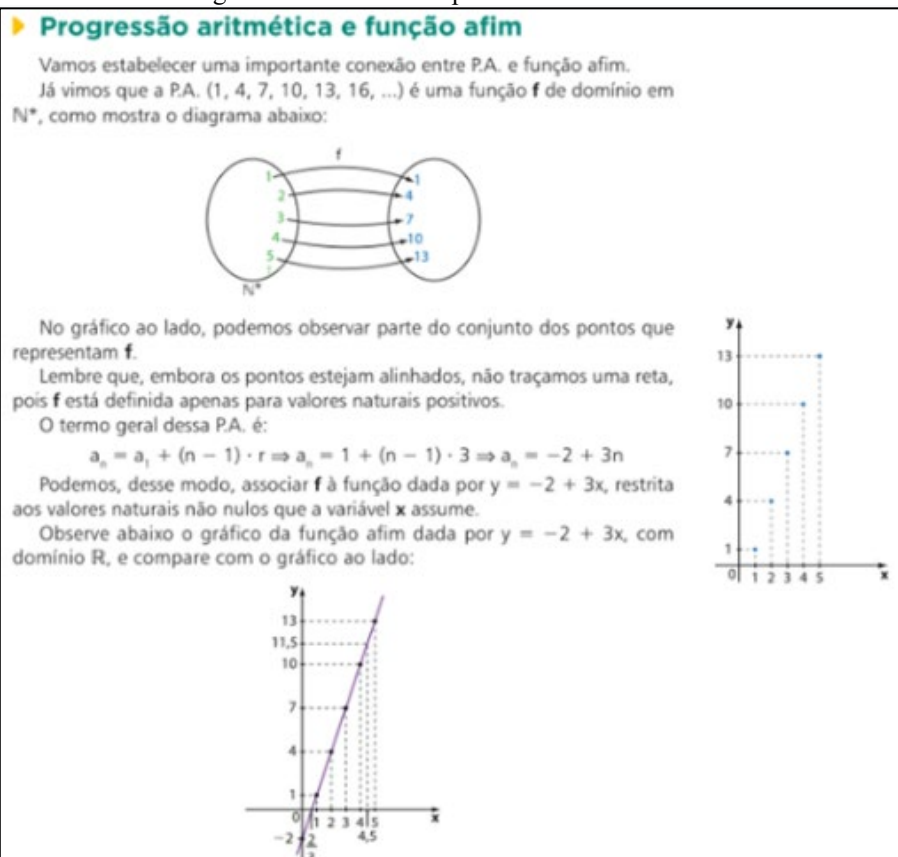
Progressão aritmética e função afim

Vamos estabelecer uma importante conexão entre P.A. e função afim.

Já vimos que a P.A. (1, 4, 7, 10, 13, 16, ...) é uma função **f** de domínio em $\mathbb{N}^*$, como mostra o diagrama abaixo:

f

1 2 3 4 5

1 4 7 10 13

$\mathbb{N}^*$

No gráfico ao lado, podemos observar parte do conjunto dos pontos que representam **f**.

Lembre que, embora os pontos estejam alinhados, não traçamos uma reta, pois **f** está definida apenas para valores naturais positivos.

O termo geral dessa P.A. é:

$a_n = a_1 + (n - 1) \cdot r \Rightarrow a_n = 1 + (n - 1) \cdot 3 \Rightarrow a_n = -2 + 3n$

Podemos, desse modo, associar **f** à função dada por $y = -2 + 3x$, restrita aos valores naturais não nulos que a variável **x** assume.

Observe abaixo o gráfico da função afim dada por $y = -2 + 3x$, com domínio $\mathbb{R}$, e compare com o gráfico ao lado:

y
13
10
7
4
1
0 1 2 3 4 5 x

y
13
11,5
10
7
4
1
0 1 2 3 4 5 x
$-2$ $\frac{2}{3}$ 4,5